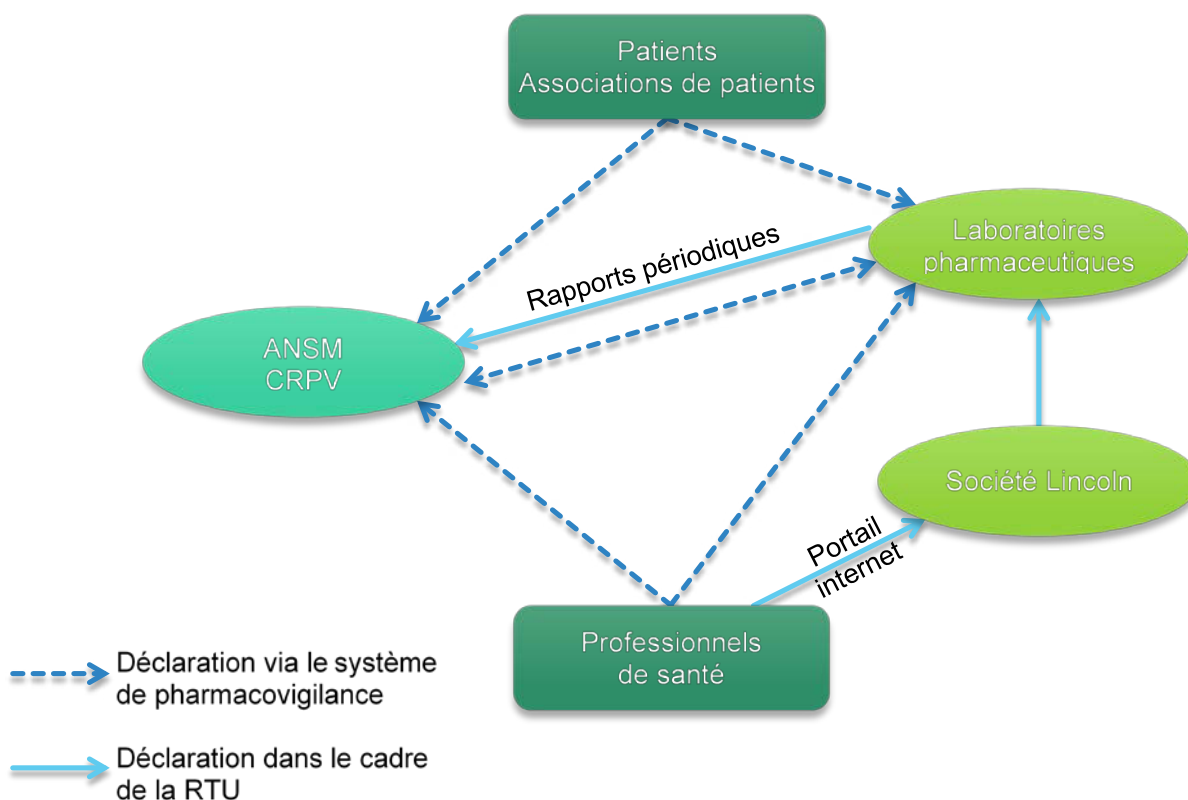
Patients
Associations de patients

Laboratoires
pharmaceutiques

Rapports périodiques

ANSM
CRPV

Société Lincoln

Portail
internet

Professionnels
de santé

Déclaration via le système de pharmacovigilance

Déclaration dans le cadre de la RTU